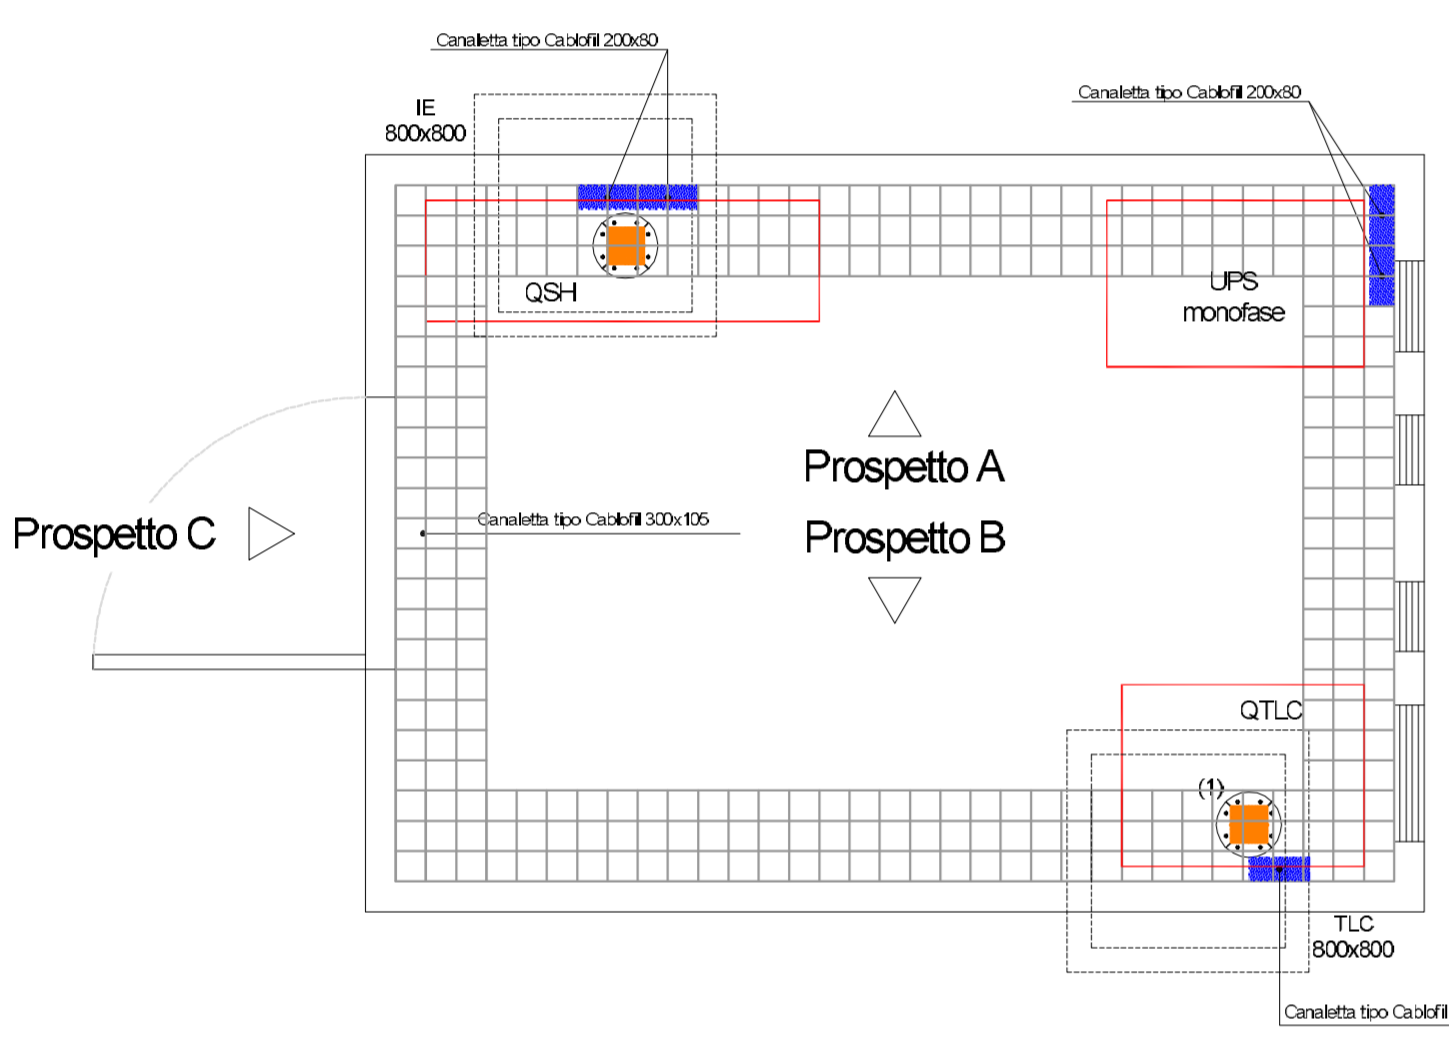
Canaletta tipo Cablofil 200x80

IE
800x800

Canaletta tipo Cablofil 200x80

QSH

UPS
monofase

Prospetto A

Prospetto C

Canaletta tipo Cablofil 300x105

Prospetto B

QTLC

(1)

TLC
800x800

Canaletta tipo Cablofil